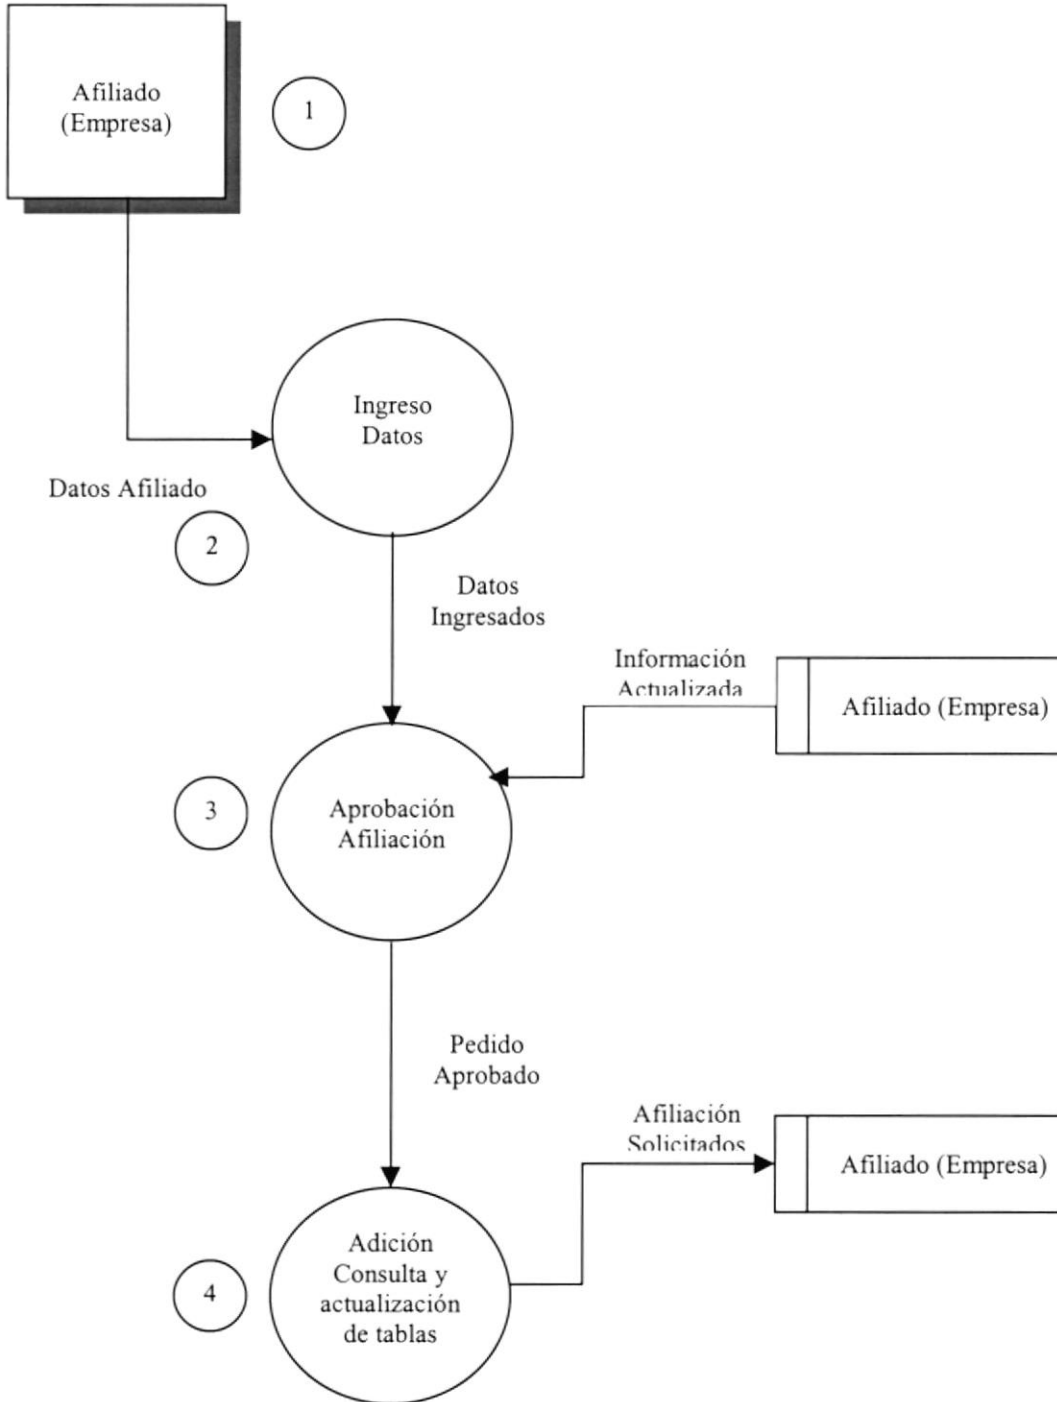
Afiliado (Empresa)

1

Ingreso Datos

Datos Afiliado

2

Datos Ingresados

Información Actualizada

Afiliado (Empresa)

3

Aprobación Afiliación

Pedido Aprobado

Afiliación Solicitados

Afiliado (Empresa)

4

Adición Consulta y actualización de tablas